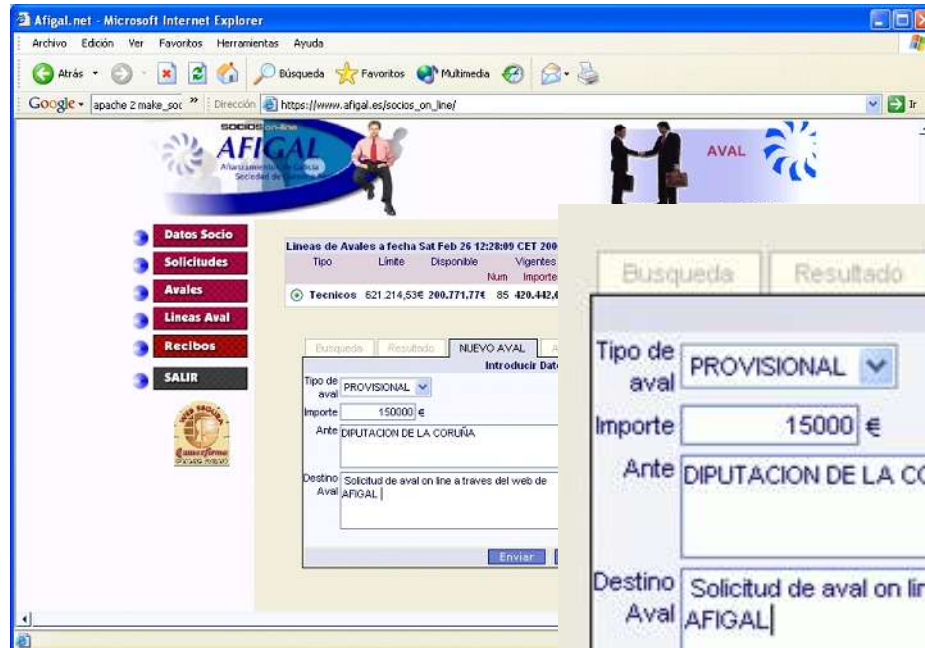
Afigal.net - Microsoft Internet Explorer

Archivo Edición Ver Favoritos Herramientas Ayuda

Atrás Búsqueda Favoritos Multimedia

Google apache 2 make_soc Dirección https://www.afigal.es/socios_on_line/ Ir

SOCIOS on-line
AFIGAL
Afianzamientos de Galicia Sociedad de Garantía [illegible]

AVAL

Datos Socio
Solicitudes
Avales
Lineas Aval
Recibos
SALIR

Lineas de Avales a fecha Sat Feb 26 12:28:09 CET 200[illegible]

| Tipo | Limite | Disponible | Vigentes Num | Importe |
|---|---|---|---|---|
| Tecnicos | 621.214,53€ | 200.771,77€ | 85 | 420.442,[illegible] |

Busqueda Resultado NUEVO AVAL

Introducir Dat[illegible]

Tipo de aval PROVISIONAL
Importe 150000 €
Ante DIPUTACION DE LA CORUÑA
Destino Aval Solicitud de aval on line a traves del web de AFIGAL

Enviar

Busqueda Resultado

Tipo de aval PROVISIONAL
Importe 15000 €
Ante DIPUTACION DE LA C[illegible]
Destino Aval Solicitud de aval on lin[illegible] AFIGAL